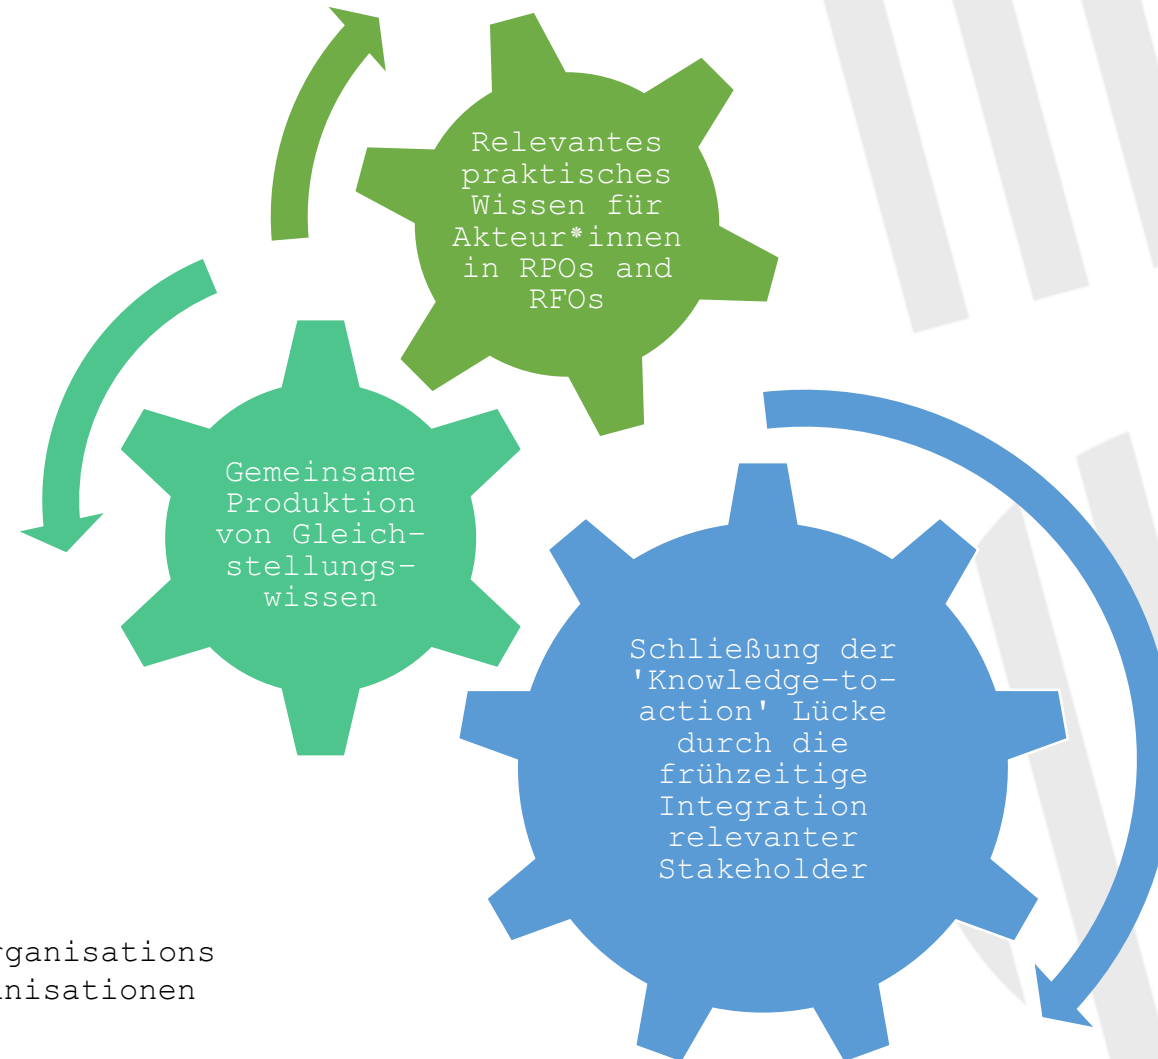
Relevantes praktisches Wissen für Akteur*innen in RPOs and RFOs

Gemeinsame Produktion von Gleichstellungswissen

Schließung der 'Knowledge-to-action' Lücke durch die frühzeitige Integration relevanter Stakeholder

rganisations
nisationen